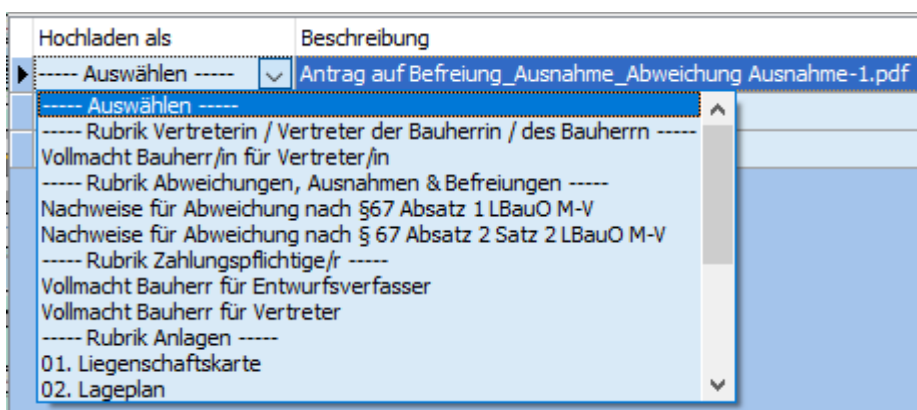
| Hochladen als | Beschreibung |
|---|---|
| ----- Auswählen ----- | Antrag auf Befreiung_Ausnahme_Abweichung Ausnahme-1.pdf |

----- Auswählen -----
----- Rubrik Vertreterin / Vertreter der Bauherrin / des Bauherrn -----
Vollmacht Bauherr/in für Vertreter/in
----- Rubrik Abweichungen, Ausnahmen & Befreiungen -----
Nachweise für Abweichung nach §67 Absatz 1 LBauO M-V
Nachweise für Abweichung nach § 67 Absatz 2 Satz 2 LBauO M-V
----- Rubrik Zahlungspflichtige/r -----
Vollmacht Bauherr für Entwurfsverfasser
Vollmacht Bauherr für Vertreter
----- Rubrik Anlagen -----
01. Liegenschaftskarte
02. Lageplan